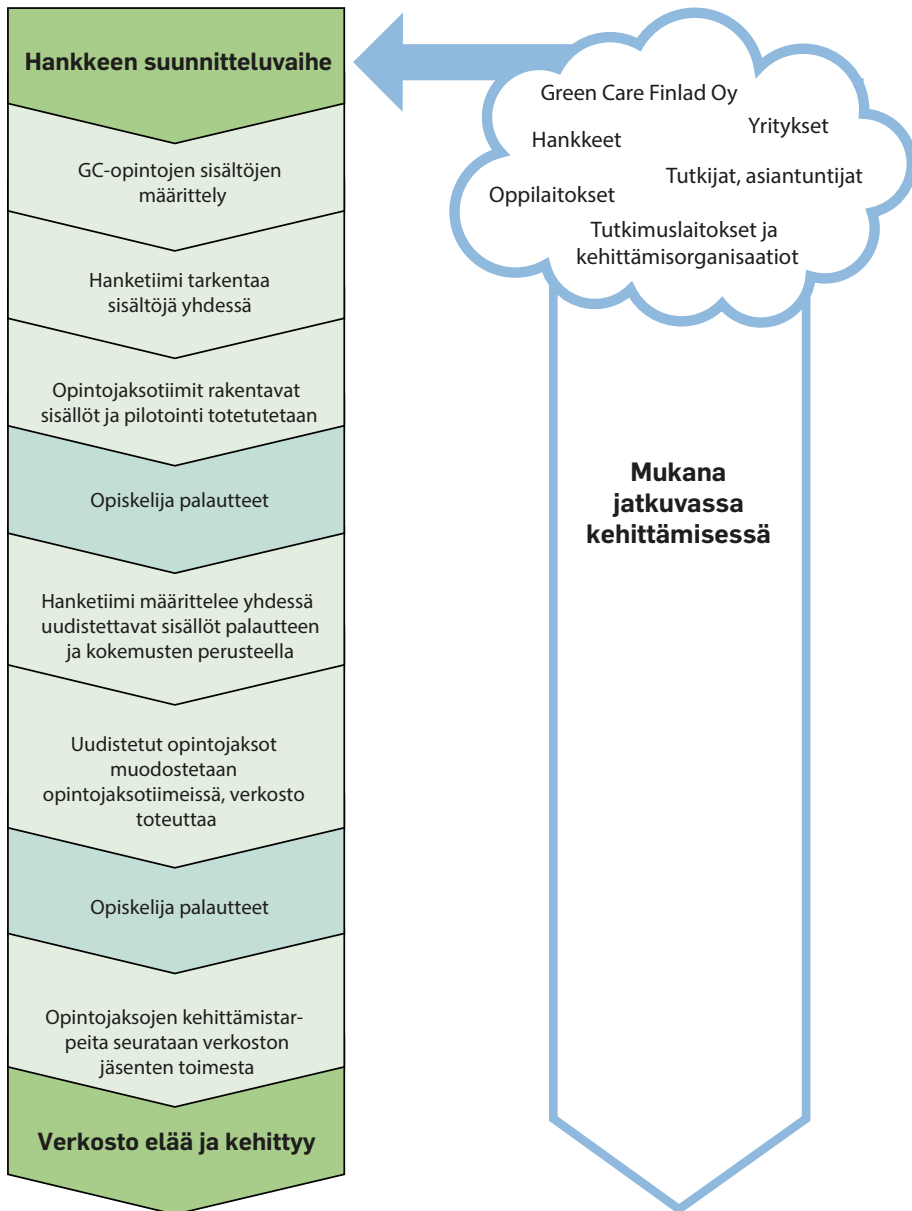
Hankkeen suunnitteluvaihe

GC-opintojen sisältöjen määrittely

Hanketiimi tarkentaa sisältöjä yhdessä

Opintojaksotiimit rakentavat sisällöt ja pilotointi totetutetaan

Opiskelija palautteet

Hanketiimi määrittelee yhdessä uudistettavat sisällöt palautteen ja kokemusten perusteella

Uudistetut opintojaksot muodostetaan opintojaksotiimeissä, verkosto toteuttaa

Opiskelija palautteet

Opintojaksojen kehittämistarpeita seurataan verkoston jäsenten toimesta

Verkosto elää ja kehittyy

Green Care Finlad Oy

Yritykset

Hankkeet

Tutkijat, asiantuntijat

Oppilaitokset

Tutkimuslaitokset ja kehittämisorganisaatiot

Mukana jatkuvassa kehittämisessä